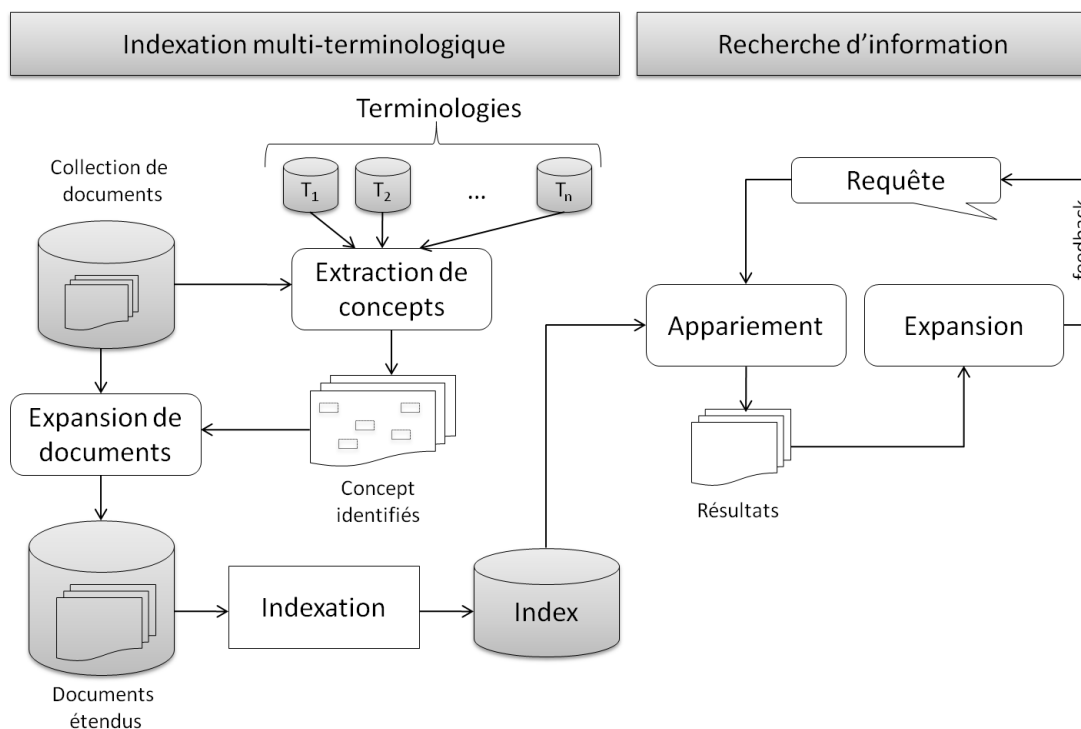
Indexation multi-terminologique

Recherche d'information

Terminologies

Collection de documents

$T_1$

$T_2$

...

$T_n$

Requête

feedback

Extraction de concepts

Appariement

Expansion

Expansion de documents

Concept identifiés

Résultats

Indexation

Index

Documents étendus